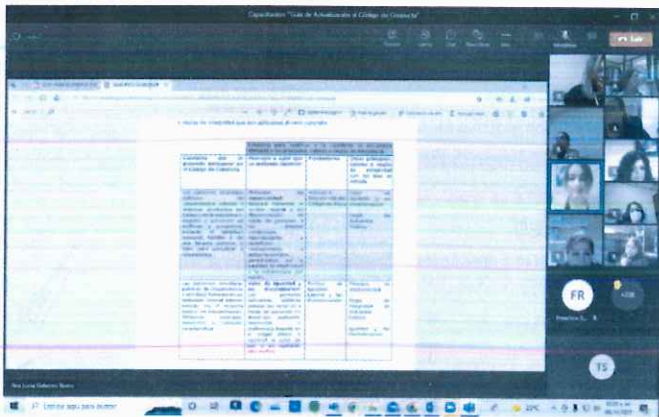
Capacitación "Guía de Actualización al Código de Conducta"

Salir

Cuestión que el presente incluye en el Código de Conducta

Principio o valor que se pretende favorecer

Problemática

Otros principios, valores o reglas de integridad con los que se vincula

FR

Escribe aquí para buscar

TS